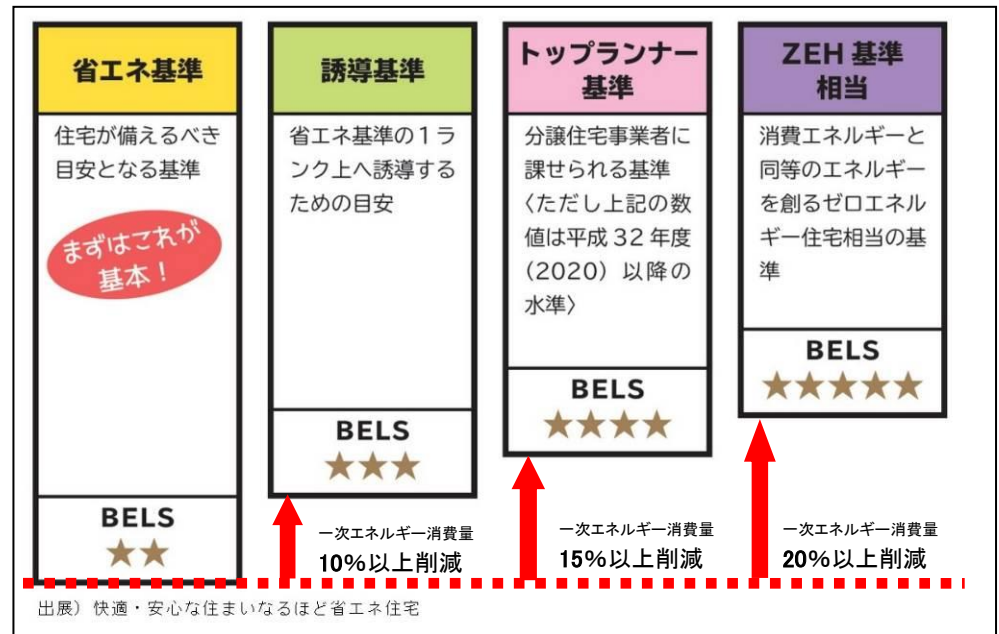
省エネ基準

住宅が備えるべき目安となる基準

まずはこれが基本！

BELS
★★

誘導基準

省エネ基準の１ランク上へ誘導するための目安

BELS
★★★

トップランナー基準

分譲住宅事業者に課せられる基準〈ただし上記の数値は平成３２年度（2020）以降の水準〉

BELS
★★★★

ZEH 基準相当

消費エネルギーと同等のエネルギーを創るゼロエネルギー住宅相当の基準

BELS
★★★★★

一次エネルギー消費量
10%以上削減

一次エネルギー消費量
15%以上削減

一次エネルギー消費量
20%以上削減

出展）快適・安心な住まいなるほど省エネ住宅